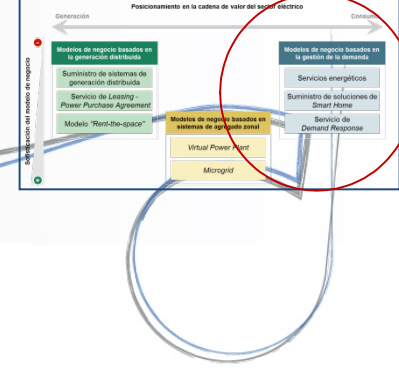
Posicionamiento en la cadena de valor del sector eléctrico

Generación

Consumo

Sofisticación del modelo de negocio

Modelos de negocio basados en la generación distribuida

Suministro de sistemas de generación distribuida

Servicio de *Leasing - Power Purchase Agreement*

Modelo *"Rent-the-space"*

Modelos de negocio basados en sistemas de agregado zonal

*Virtual Power Plant*

*Microgrid*

Modelos de negocio basados en la gestión de la demanda

Servicios energéticos

Suministro de soluciones de *Smart Home*

Servicio de *Demand Response*